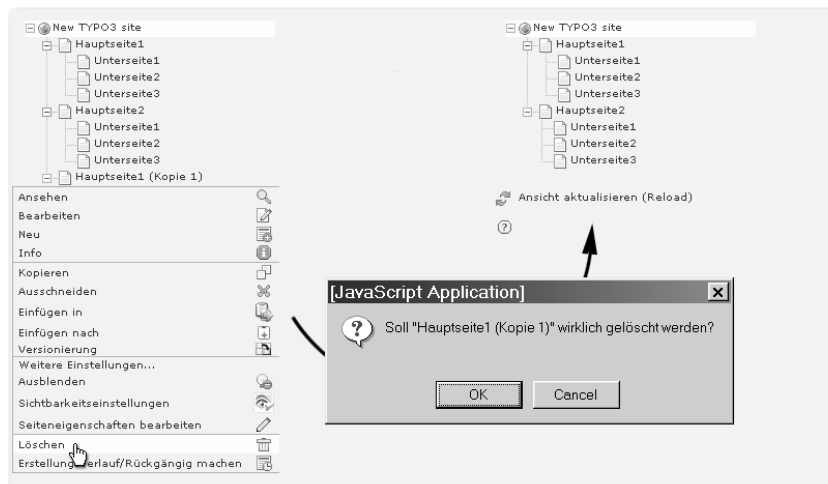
New TYPO3 site
Hauptseite1
Unterseite1
Unterseite2
Unterseite3
Hauptseite2
Unterseite1
Unterseite2
Unterseite3
Hauptseite1 (Kopie 1)

Ansehen
Bearbeiten
Neu
Info
Kopieren
Ausschneiden
Einfügen in
Einfügen nach
Versionierung
Weitere Einstellungen...
Ausblenden
Sichtbarkeitseinstellungen
Seiteneigenschaften bearbeiten
Löschen
Erstellungsverlauf/Rückgängig machen

New TYPO3 site
Hauptseite1
Unterseite1
Unterseite2
Unterseite3
Hauptseite2
Unterseite1
Unterseite2
Unterseite3

Ansicht aktualisieren (Reload)

[JavaScript Application]
Soll "Hauptseite1 (Kopie 1)" wirklich gelöscht werden?
OK
Cancel